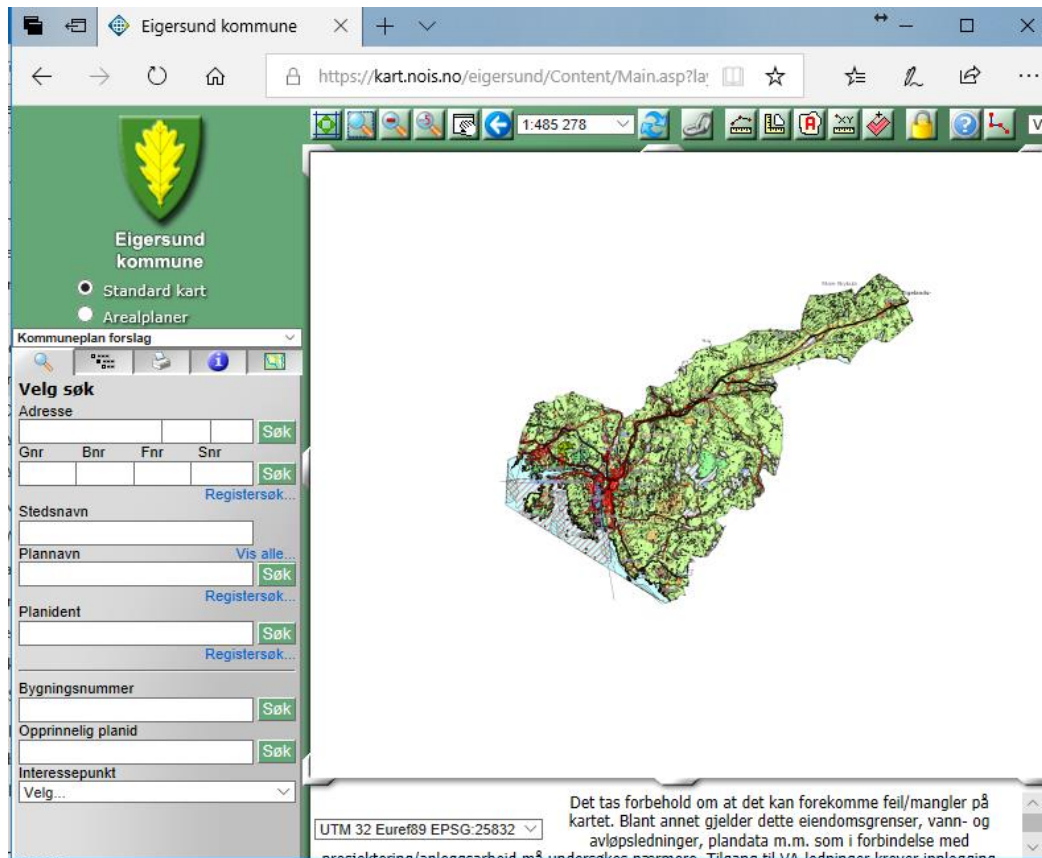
Eigersund kommune

https://kart.nois.no/eigersund/Content/Main.asp?la

1:485 278

Eigersund kommune

Standard kart

Arealplaner

Kommuneplan forslag

Velg søk

Adresse

Søk

Gnr Bnr Fnr Snr

Søk

Registersøk...

Stedsnavn

Plannavn

Vis alle...

Søk

Registersøk...

Planident

Søk

Registersøk...

Bygningsnummer

Søk

Opprinnelig planid

Søk

Interessepunkt

Velg...

UTM 32 Euref89 EPSG:25832

Det tas forbehold om at det kan forekomme feil/mangler på kartet. Blant annet gjelder dette eiendomsgrenser, vann- og avløpsledninger, plandata m.m. som i forbindelse med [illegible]